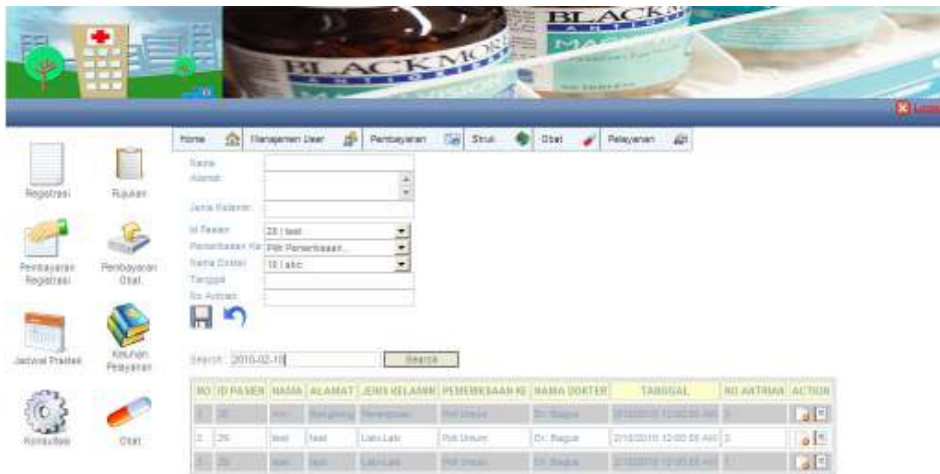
BLACKMORES

Home | Manajemen User | Pembayaran | Struk | Obat | Pelayanan

Registrasi
Rujukan
Pembayaran Registrasi
Pembayaran Obat
Jadwal Praktek
Keluhan Pelayanan
Konsultasi
Obat

Nama
Alamat
Jenis Kelamin
Id Pasien 29 | test
Pemeriksaan Ke Pilih Pemeriksaan...
Nama Dokter 18 | abc
Tanggal
No Antrian

Search : 2010-02-10 Search

| NO | ID PASIEN | NAMA | ALAMAT | JENIS KELAMIN | PEMERIKSAAN KE | NAMA DOKTER | TANGGAL | NO ANTRIAN | ACTION |
|---|---|---|---|---|---|---|---|---|---|
| 1 | 30 | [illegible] | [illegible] | Perempuan | Poli Umum | Dr. Bagus | 2/10/2010 12:00:00 AM | 3 | |
| 2 | 29 | test | test | Laki-Laki | Poli Umum | Dr. Bagus | 2/10/2010 12:00:00 AM | 2 | |
| 3 | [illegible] | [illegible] | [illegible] | Laki-Laki | Poli Umum | Dr. Bagus | 2/10/2010 12:00:00 AM | 1 | |